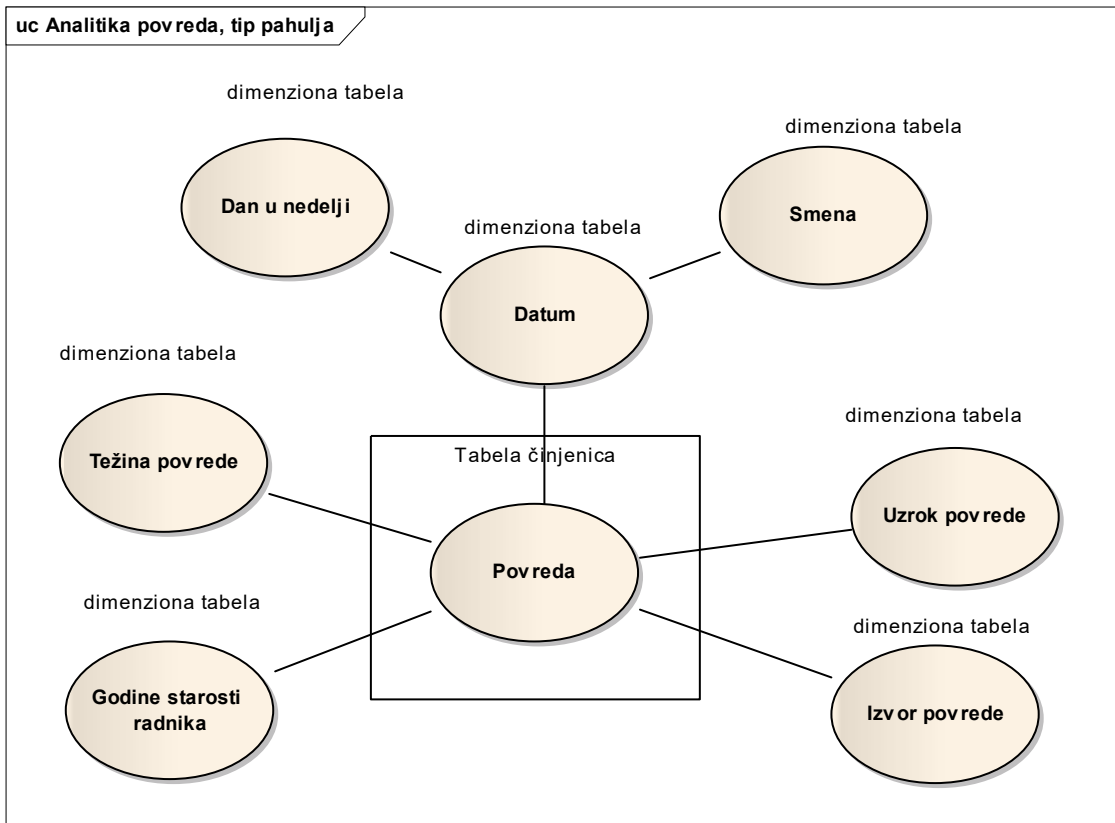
uc Analitika povreda, tip pahulja

dimenziona tabela

Dan u nedelji

dimenziona tabela

Smena

dimenziona tabela

Datum

dimenziona tabela

Težina povrede

Tabela činjenica

dimenziona tabela

Uzrok povrede

Povreda

dimenziona tabela

dimenziona tabela

Godine starosti radnika

Izvor povrede